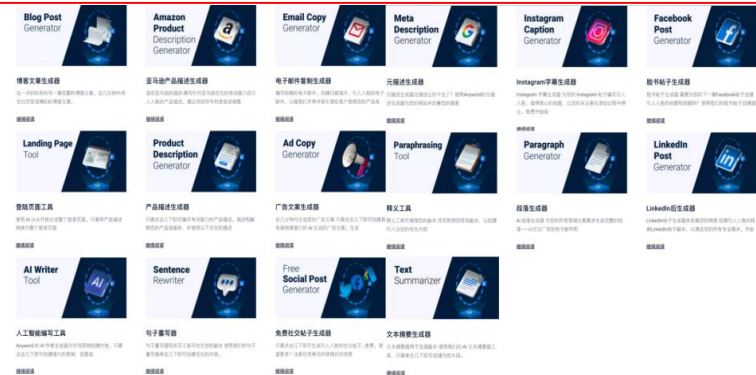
Blog Post Generator

博客文章生成器

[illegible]

继续阅读

Amazon Product Description Generator

亚马逊产品描述生成器

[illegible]

继续阅读

Email Copy Generator

电子邮件复制生成器

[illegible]

继续阅读

Meta Description Generator

元描述生成器

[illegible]

继续阅读

Instagram Caption Generator

Instagram字幕生成器

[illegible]

继续阅读

Facebook Post Generator

脸书帖子生成器

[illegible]

继续阅读

Landing Page Tool

登陆页面工具

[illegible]

继续阅读

Product Description Generator

产品描述生成器

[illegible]

继续阅读

Ad Copy Generator

广告文案生成器

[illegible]

继续阅读

Paraphrasing Tool

释义工具

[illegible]

继续阅读

Paragraph Generator

段落生成器

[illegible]

继续阅读

LinkedIn Post Generator

LinkedIn后生成器

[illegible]

继续阅读

AI Writer Tool

人工智能编写工具

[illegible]

继续阅读

Sentence Rewriter

句子重写器

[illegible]

继续阅读

Free Social Post Generator

免费社交帖子生成器

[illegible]

继续阅读

Text Summarizer

文本摘要生成器

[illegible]

继续阅读